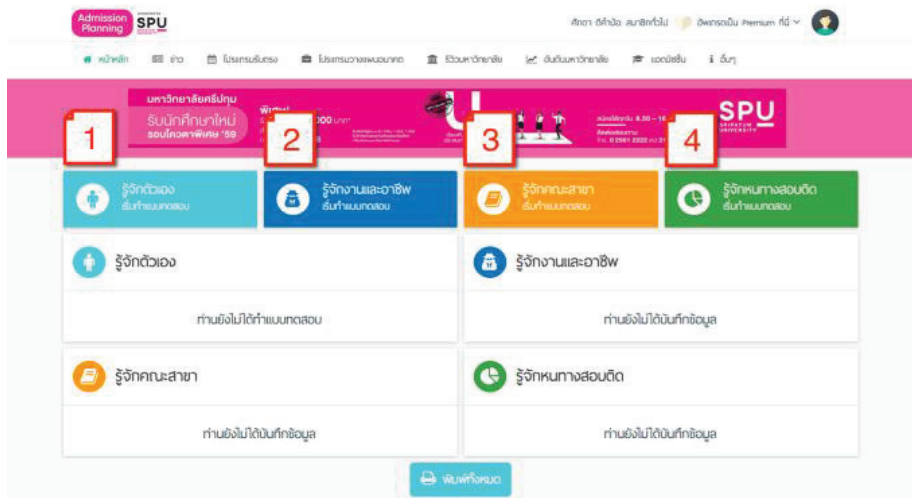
Admission Planning SPU

ศึกษา ดีกำมัง สมาชิกทั่วไป อัพเกรดเป็น Premium ที่นี่

หน้าหลัก ข่าว โปรแกรมรับตรง โปรแกรมวางแผนอนาคต รีวิวมหาวิทยาลัย อันดับมหาวิทยาลัย แอดมิชชั่น อื่นๆ

มหาวิทยาลัยศรีปทุม รับนักศึกษาใหม่ รอบโควตาพิเศษ '59

SPU SRIPATUM UNIVERSITY

1

2

3

4

รู้จักตัวเอง เริ่มทำแบบทดสอบ

รู้จักงานและอาชีพ เริ่มทำแบบทดสอบ

รู้จักคณะสาขา เริ่มทำแบบทดสอบ

รู้จักหนทางสอบติด เริ่มทำแบบทดสอบ

รู้จักตัวเอง

ท่านยังไม่ได้ทำแบบทดสอบ

รู้จักงานและอาชีพ

ท่านยังไม่ได้บันทึกข้อมูล

รู้จักคณะสาขา

ท่านยังไม่ได้บันทึกข้อมูล

รู้จักหนทางสอบติด

ท่านยังไม่ได้บันทึกข้อมูล

พิมพ์ทั้งหมด